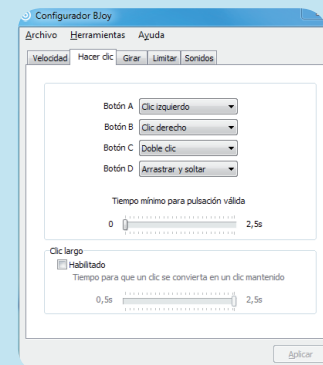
Configurador BJoy

Archivo Herramientas Ayuda

Velocidad Hacer clic Girar Limitar Sonidos

Botón A Clic izquierdo
Botón B Clic derecho
Botón C Doble clic
Botón D Arrastrar y soltar

Tiempo mínimo para pulsación válida

0 2,5s

Clic largo

Habilitado

Tiempo para que un clic se convierta en un clic mantenido

0,5s 2,5s

Aplicar